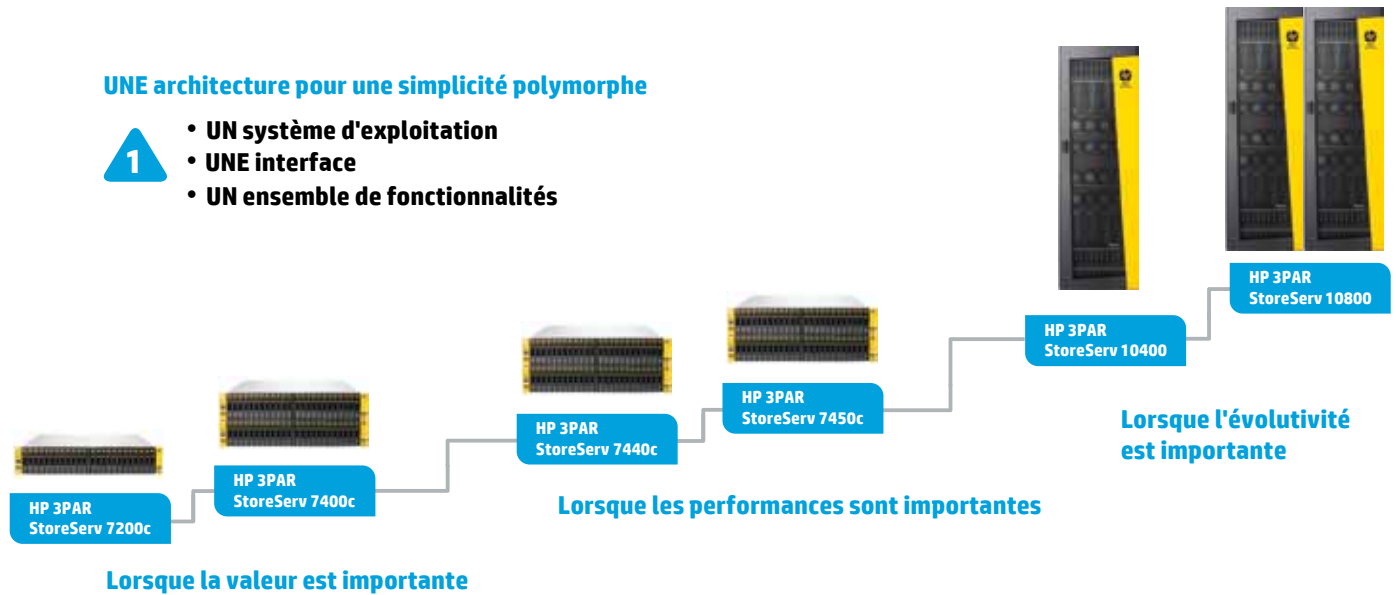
UNE architecture pour une simplicité polymorphe

1

- UN système d'exploitation
- UNE interface
- UN ensemble de fonctionnalités

HP 3PAR StoreServ 10800

HP 3PAR StoreServ 10400

HP 3PAR StoreServ 7450c

HP 3PAR StoreServ 7440c

HP 3PAR StoreServ 7400c

HP 3PAR StoreServ 7200c

Lorsque l'évolutivité est importante

Lorsque les performances sont importantes

Lorsque la valeur est importante